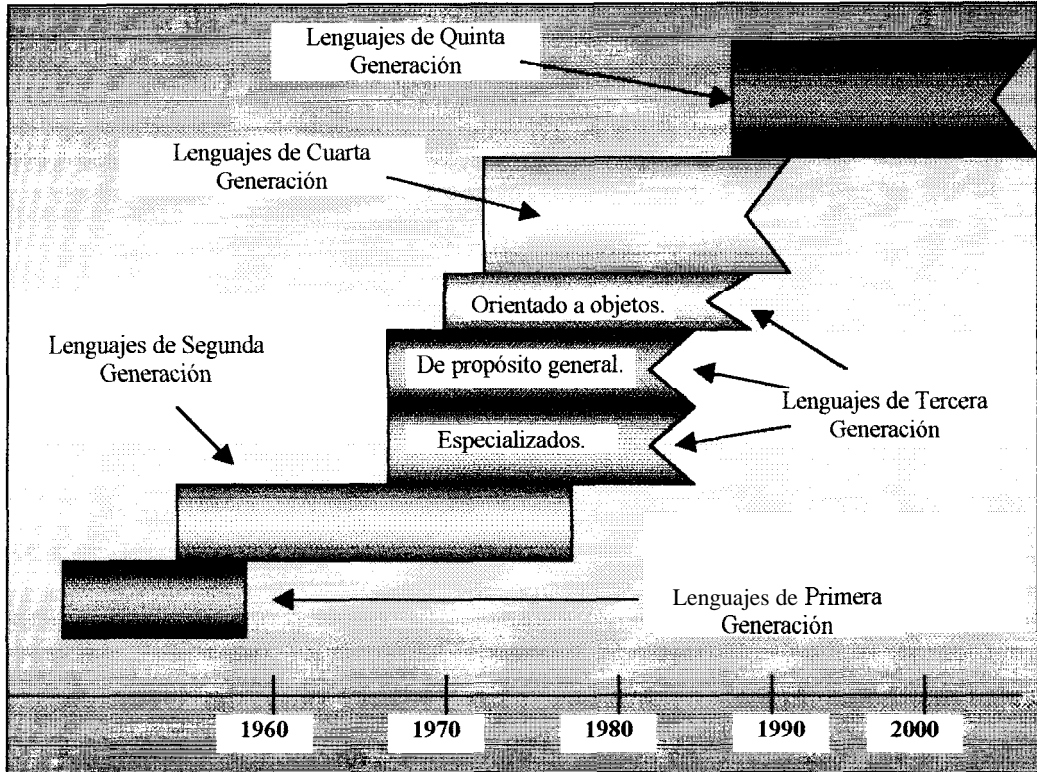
Lenguajes de Quinta Generación

Lenguajes de Cuarta Generación

Orientado a objetos.

Lenguajes de Segunda Generación

De propósito general.

Lenguajes de Tercera Generación

Especializados.

Lenguajes de Primera Generación

1960

1970

1980

1990

2000